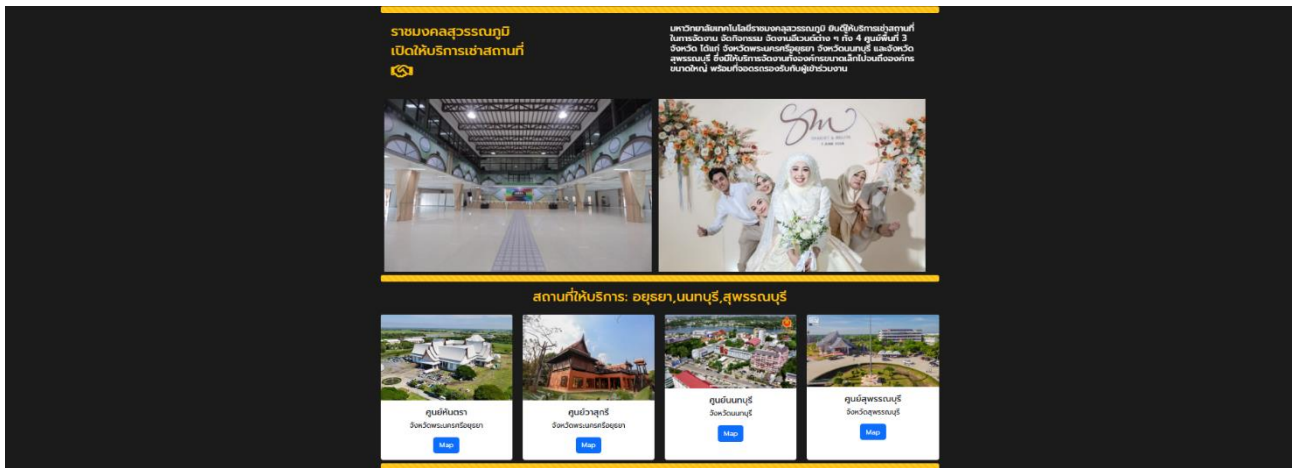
ราชมงคลสุวรรณภูมิ
เปิดให้บริการเช่าสถานที่

มหาวิทยาลัยเทคโนโลยีราชมงคลสุวรรณภูมิ ยินดีให้บริการเช่าสถานที่ในการจัดงาน จัดกิจกรรม จัดงานอีเวนต์ต่าง ๆ ทั้ง 4 ศูนย์พื้นที่ 3 จังหวัด ได้แก่ จังหวัดพระนครศรีอยุธยา จังหวัดนนทบุรี และจังหวัดสุพรรณบุรี ซึ่งมีให้บริการจัดงานทั้งองค์กรขนาดเล็กไปจนถึงองค์กรขนาดใหญ่ พร้อมที่จะอำนวยความสะดวกรองรับกับผู้เข้าร่วมงาน

สถานที่ให้บริการ: อยุธยา,นนทบุรี,สุพรรณบุรี

ศูนย์หันตรา
จังหวัดพระนครศรีอยุธยา
Map

ศูนย์วาสุกรี
จังหวัดพระนครศรีอยุธยา
Map

ศูนย์นนทบุรี
จังหวัดนนทบุรี
Map

ศูนย์สุพรรณบุรี
จังหวัดสุพรรณบุรี
Map